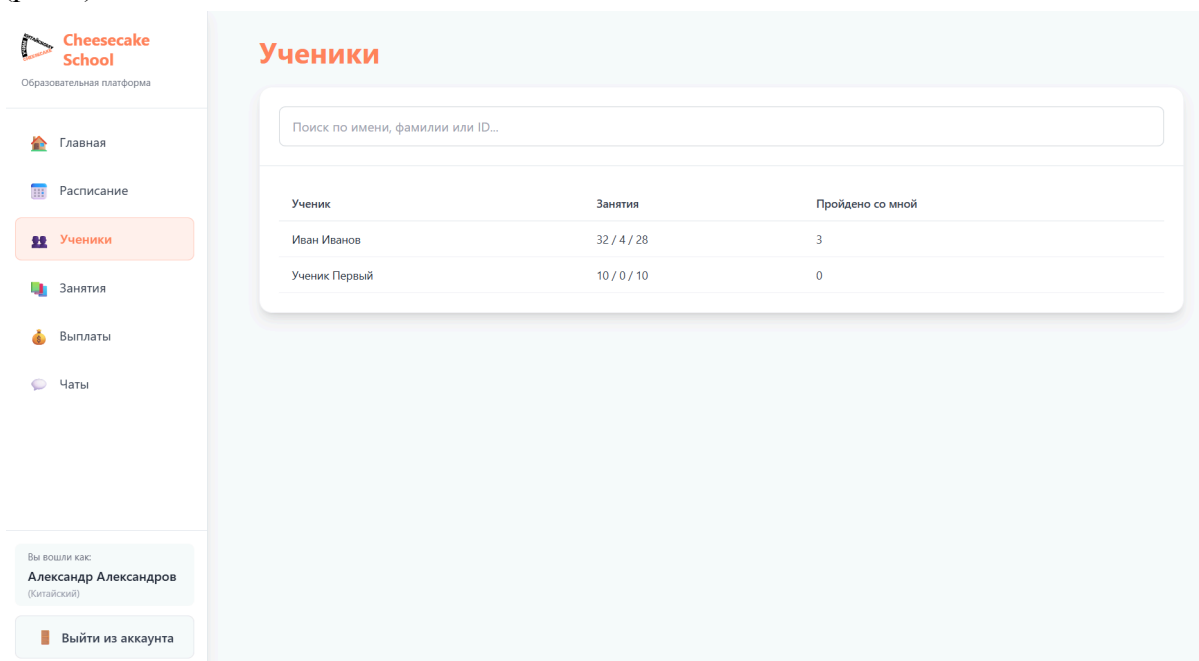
Cheesecake School
Образовательная платформа

Главная
Расписание
Ученики
Занятия
Выплаты
Чаты

Вы вошли как:
Александр Александров
(Китайский)

Выйти из аккаунта

Ученики

Поиск по имени, фамилии или ID...

| Ученик | Занятия | Пройдено со мной |
|---|---|---|
| Иван Иванов | 32 / 4 / 28 | 3 |
| Ученик Первый | 10 / 0 / 10 | 0 |